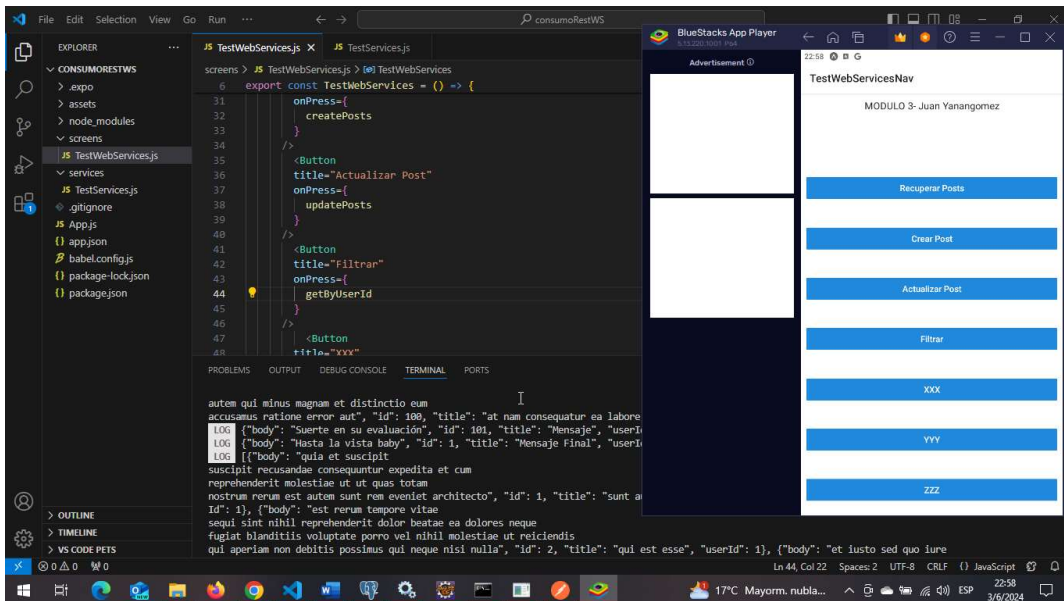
File Edit Selection View Go Run ···

consumoRestWS

EXPLORER ···
CONSUMORESTWS
> .expo
> assets
> node_modules
screens
JS TestWebServices.js
services
JS TestServices.js
.gitignore
JS App.js
{} app.json
babel.config.js
{} package-lock.json
{} package.json

OUTLINE
TIMELINE
VS CODE PETS

JS TestWebServices.js × JS TestServices.js

screens > JS TestWebServices.js > [@] TestWebServices

```
6   export const TestWebServices = () => {
31        onPress={
32          createPosts
33        }
34      />
35      <Button
36        title="Actualizar Post"
37        onPress={
38          updatePosts
39        }
40      />
41      <Button
42        title="Filtrar"
43        onPress={
44          getByUserId
45        }
46      />
47      <Button
48        title="XXX"
```

PROBLEMS OUTPUT DEBUG CONSOLE TERMINAL PORTS

autem qui minus magnam et distinctio eum
accusamus ratione error aut", "id": 100, "title": "at nam consequatur ea labore
LOG {"body": "Suerte en su evaluación", "id": 101, "title": "Mensaje", "userI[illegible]
LOG {"body": "Hasta la vista baby", "id": 1, "title": "Mensaje Final", "userI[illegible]
LOG [{"body": "quia et suscipit
suscipit recusandae consequuntur expedita et cum
reprehenderit molestiae ut ut quas totam
nostrum rerum est autem sunt rem eveniet architecto", "id": 1, "title": "sunt a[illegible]
Id": 1}, {"body": "est rerum tempore vitae
sequi sint nihil reprehenderit dolor beatae ea dolores neque
fugiat blanditiis voluptate porro vel nihil molestiae ut reiciendis
qui aperiam non debitis possimus qui neque nisi nulla", "id": 2, "title": "qui est esse", "userId": 1}, {"body": "et iusto sed quo iure

⊗0 ⚠0 ⓦ0    Ln 44, Col 22 Spaces: 2 UTF-8 CRLF {} JavaScript

BlueStacks App Player
5.13.220.1001 P64
Advertisement ⓘ
22:58
TestWebServicesNav
MODULO 3- Juan Yanangomez
Recuperar Posts
Crear Post
Actualizar Post
Filtrar
XXX
YYY
ZZZ

17°C Mayorm. nubla... ESP 22:58 3/6/2024